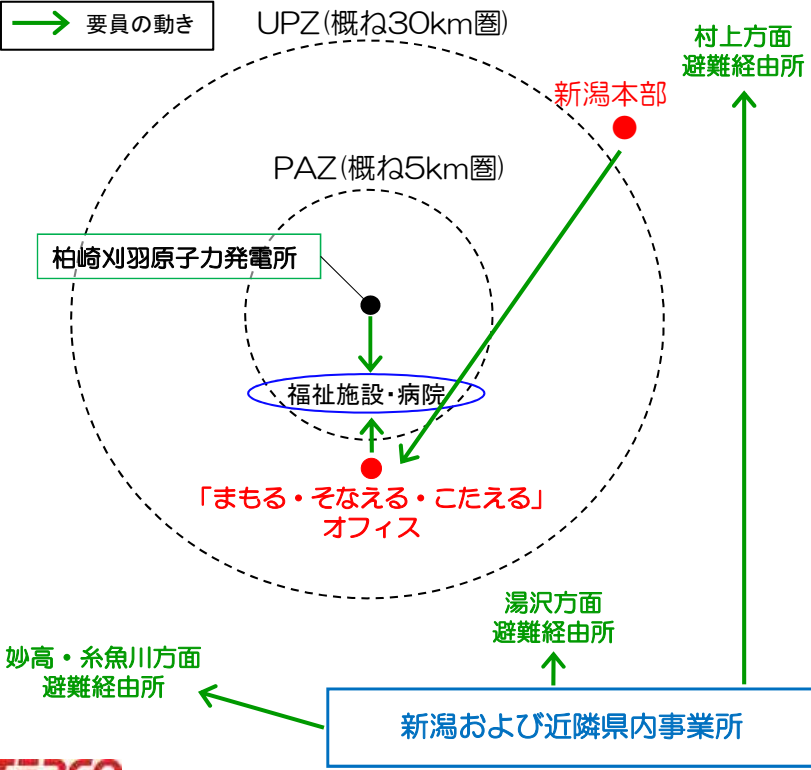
要員の動き

UPZ(概ね30km圏)

村上方面
避難経由所

新潟本部

PAZ(概ね5km圏)

柏崎刈羽原子力発電所

福祉施設・病院

「まもる・そなえる・こたえる」
オフィス

湯沢方面
避難経由所

妙高・糸魚川方面
避難経由所

新潟および近隣県内事業所

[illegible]